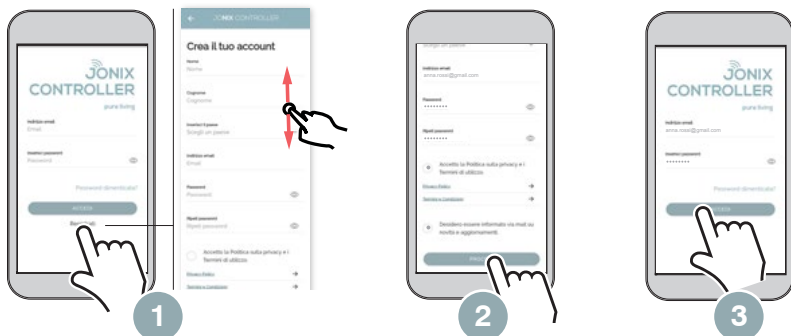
JONIX CONTROLLER
pure living
Indirizzo email
Email
Inserisci password
Password
Password dimenticata?
ACCEDI
Registrati

JONIX CONTROLLER
Crea il tuo account
Nome
Nome
Cognome
Cognome
Inserisci il paese
Scegli un paese
Indirizzo email
Email
Password
Password
Ripeti password
Ripeti password
Accetto la Politica sulla privacy e i Termini di utilizzo
Privacy Policy
Termini e Condizioni

1

Scegli un paese
Indirizzo email
anna.rossi@gmail.com
Password
••••••••
Ripeti password
••••••••
Accetto la Politica sulla privacy e i Termini di utilizzo.
Privacy Policy
Termini e Condizioni
Desidero essere informato via mail su novità e aggiornamenti.
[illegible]

2

JONIX CONTROLLER
pure living
Indirizzo email
anna.rossi@gmail.com
Inserisci password
••••••••
Password dimenticata?
ACCEDI

3